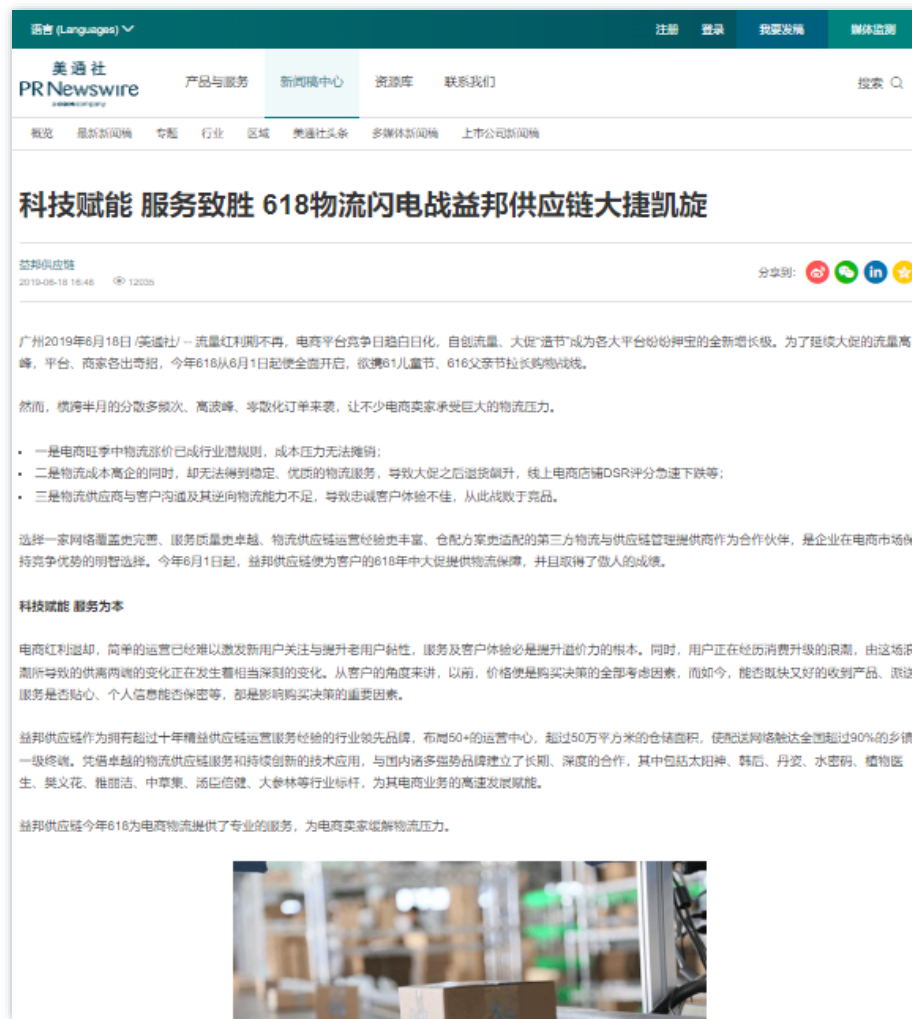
语言 (Languages) 注册 登录 我要发稿 媒体监测

美通社 PR Newswire

产品与服务 新闻稿中心 资源库 联系我们 搜索

概览 最新新闻稿 专题 行业 区域 美通社头条 多媒体新闻稿 上市公司新闻稿

科技赋能 服务致胜 618物流闪电战益邦供应链大捷凯旋

益邦供应链
2019-06-18 16:48 12035

分享到:

广州2019年6月18日 /美通社/ -- 流量红利期不再，电商平台竞争日趋白日化，自创流量、大促"造节"成为各大平台纷纷押宝的全新增长极。为了延续大促的流量高峰，平台、商家各出奇招，今年618从6月1日起便全面开启，欲携61儿童节、616父亲节拉长购物战线。

然而，横跨半月的分散多频次、高波峰、零散化订单来袭，让不少电商卖家承受巨大的物流压力。

一是电商旺季中物流涨价已成行业潜规则，成本压力无法摊销；
二是物流成本高企的同时，却无法得到稳定、优质的物流服务，导致大促之后退货飙升，线上电商店铺DSR评分急速下跌等；
三是物流供应商与客户沟通及其逆向物流能力不足，导致忠诚客户体验不佳，从此战败于竞品。

选择一家网络覆盖更完善、服务质量更卓越、物流供应链运营经验更丰富、仓配方案更适配的第三方物流与供应链管理提供商作为合作伙伴，是企业在电商市场保持竞争优势的明智选择。今年6月1日起，益邦供应链便为客户的618年中大促提供物流保障，并且取得了傲人的成绩。

科技赋能 服务为本

电商红利退却，简单的运营已经难以激发新用户关注与提升老用户粘性，服务及客户体验必是提升溢价力的根本。同时，用户正在经历消费升级的浪潮，由这场浪潮所导致的供需两端的变化正在发生着相当深刻的变化。从客户的角度来讲，以前，价格便是购买决策的全部考虑因素，而如今，能否既快又好的收到产品、派送服务是否贴心、个人信息能否保密等，都是影响购买决策的重要因素。

益邦供应链作为拥有超过十年精益供应链运营服务经验的行业领先品牌，布局50+的运营中心，超过50万平方米的仓储面积，使配送网络触达全国超过90%的乡镇一级终端。凭借卓越的物流供应链服务和持续创新的技术应用，与国内诸多强势品牌建立了长期、深度的合作，其中包括太阳神、韩后、丹姿、水密码、植物医生、奥义花、雅丽洁、中草集、汤臣倍健、大参林等行业标杆，为其电商业务的高速发展赋能。

益邦供应链今年618为电商物流提供了专业的服务，为电商卖家缓解物流压力。